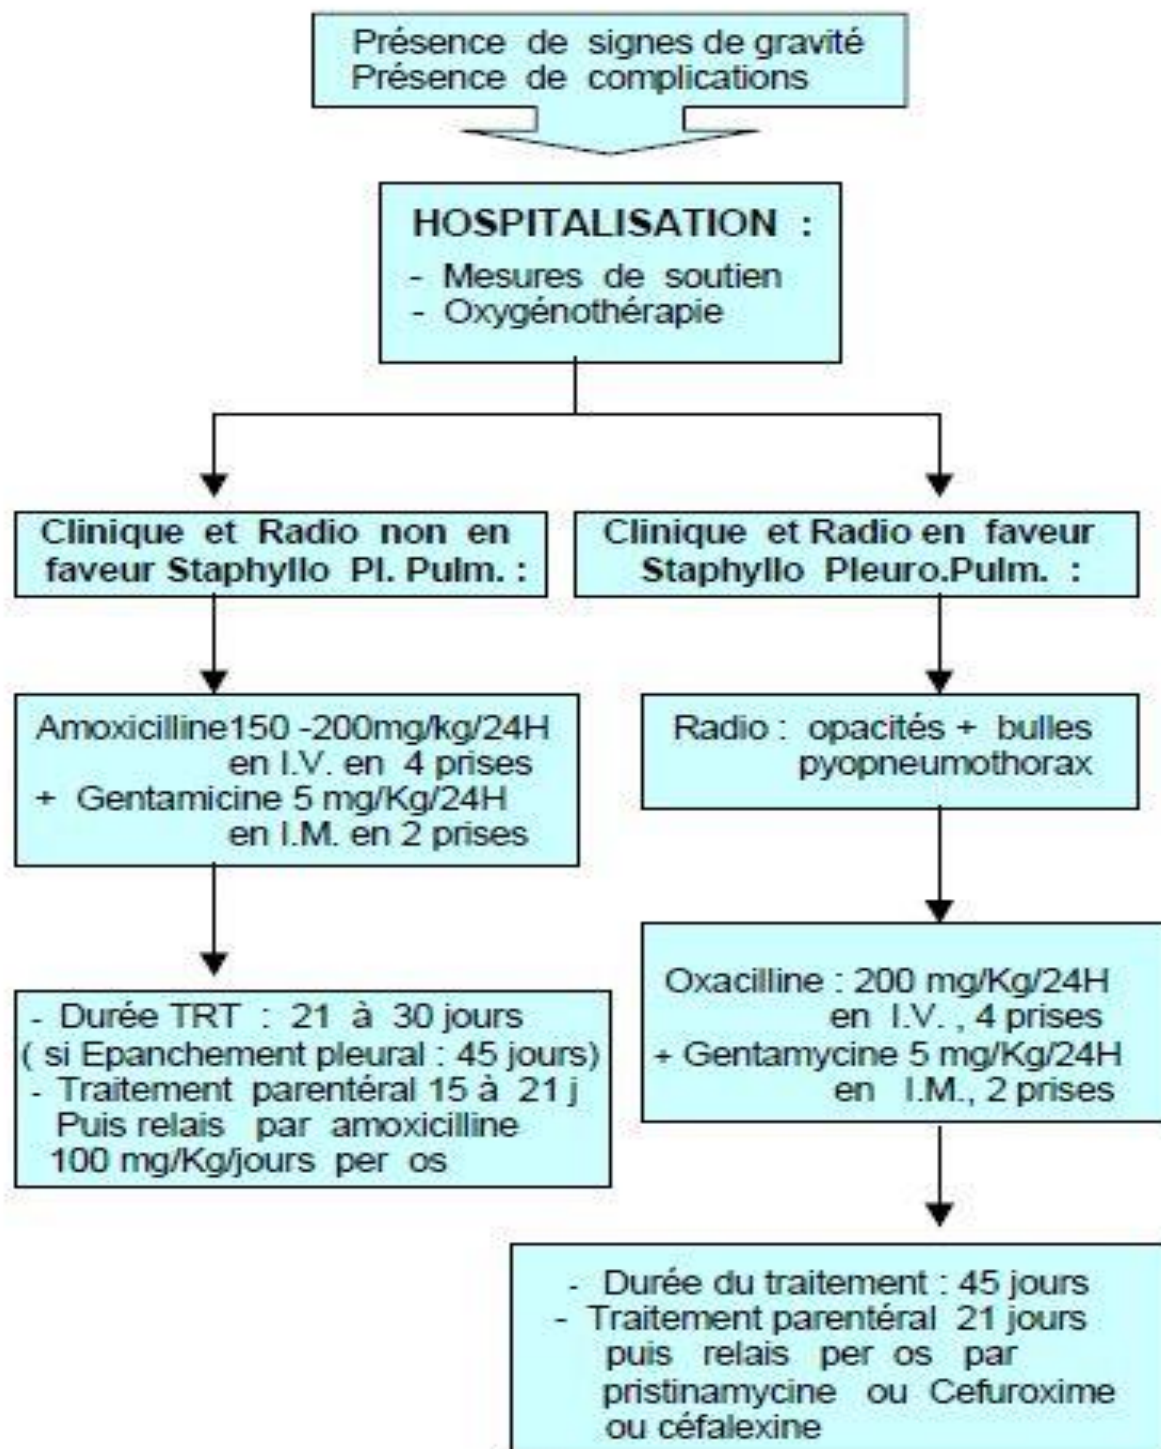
Présence de signes de gravité
Présence de complications

HOSPITALISATION :
- Mesures de soutien
- Oxygénothérapie

Clinique et Radio non en faveur Staphyllo Pl. Pulm. :

Amoxicilline150 -200mg/kg/24H en I.V. en 4 prises
+ Gentamicine 5 mg/Kg/24H en I.M. en 2 prises

- Durée TRT : 21 à 30 jours
( si Epanchement pleural : 45 jours)
- Traitement parentéral 15 à 21 j Puis relais par amoxicilline 100 mg/Kg/jours per os

Clinique et Radio en faveur Staphyllo Pleuro.Pulm. :

Radio : opacités + bulles pyopneumothorax

Oxacilline : 200 mg/Kg/24H en I.V. , 4 prises
+ Gentamycine 5 mg/Kg/24H en I.M., 2 prises

- Durée du traitement : 45 jours
- Traitement parentéral 21 jours puis relais per os par pristinamycine ou Cefuroxime ou céfalexine